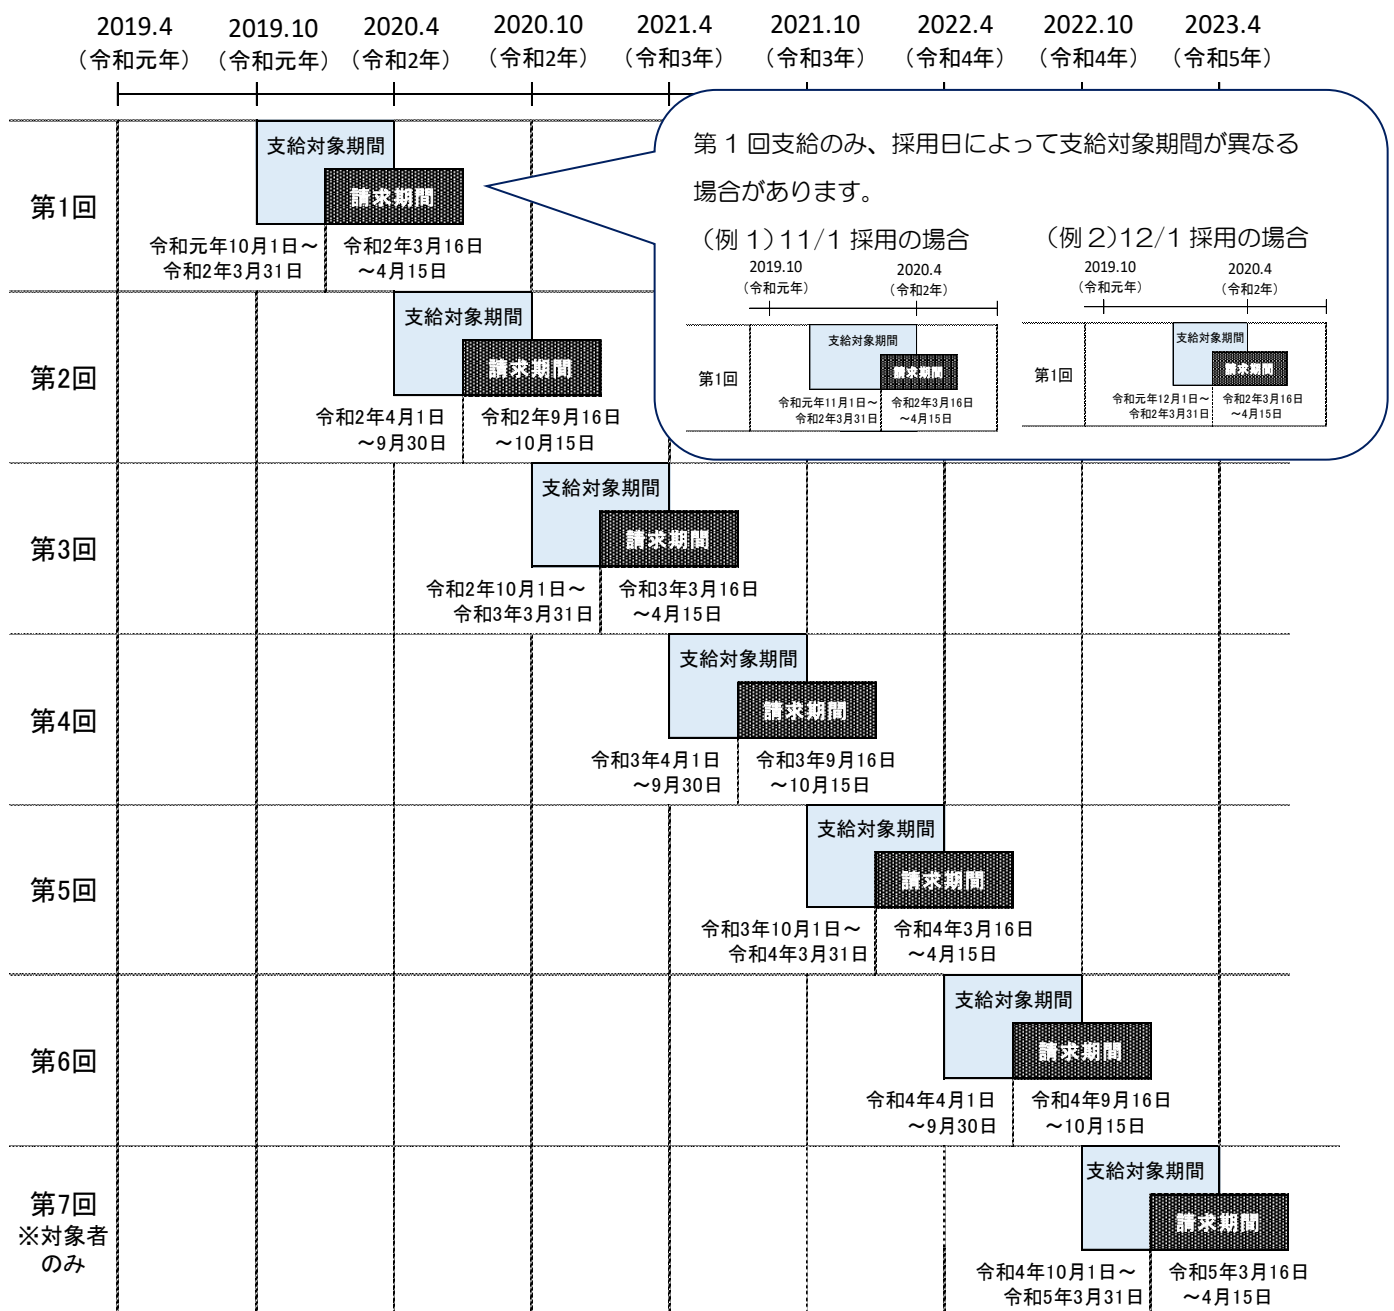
2019.4（令和元年） 2019.10（令和元年） 2020.4（令和2年） 2020.10（令和2年） 2021.4（令和3年） 2021.10（令和3年） 2022.4（令和4年） 2022.10（令和4年） 2023.4（令和5年）

第1回
支給対象期間
請求期間
令和元年10月1日～令和2年3月31日
令和2年3月16日～4月15日

第１回支給のみ、採用日によって支給対象期間が異なる場合があります。

（例 1）11/1 採用の場合
2019.10（令和元年） 2020.4（令和2年）
第1回
支給対象期間
請求期間
令和元年11月1日～令和2年3月31日
令和2年3月16日～4月15日

（例 2）12/1 採用の場合
2019.10（令和元年） 2020.4（令和2年）
第1回
支給対象期間
請求期間
令和元年12月1日～令和2年3月31日
令和2年3月16日～4月15日

第2回
支給対象期間
請求期間
令和2年4月1日～9月30日
令和2年9月16日～10月15日

第3回
支給対象期間
請求期間
令和2年10月1日～令和3年3月31日
令和3年3月16日～4月15日

第4回
支給対象期間
請求期間
令和3年4月1日～9月30日
令和3年9月16日～10月15日

第5回
支給対象期間
請求期間
令和3年10月1日～令和4年3月31日
令和4年3月16日～4月15日

第6回
支給対象期間
請求期間
令和4年4月1日～9月30日
令和4年9月16日～10月15日

第7回
※対象者のみ
支給対象期間
請求期間
令和4年10月1日～令和5年3月31日
令和5年3月16日～4月15日